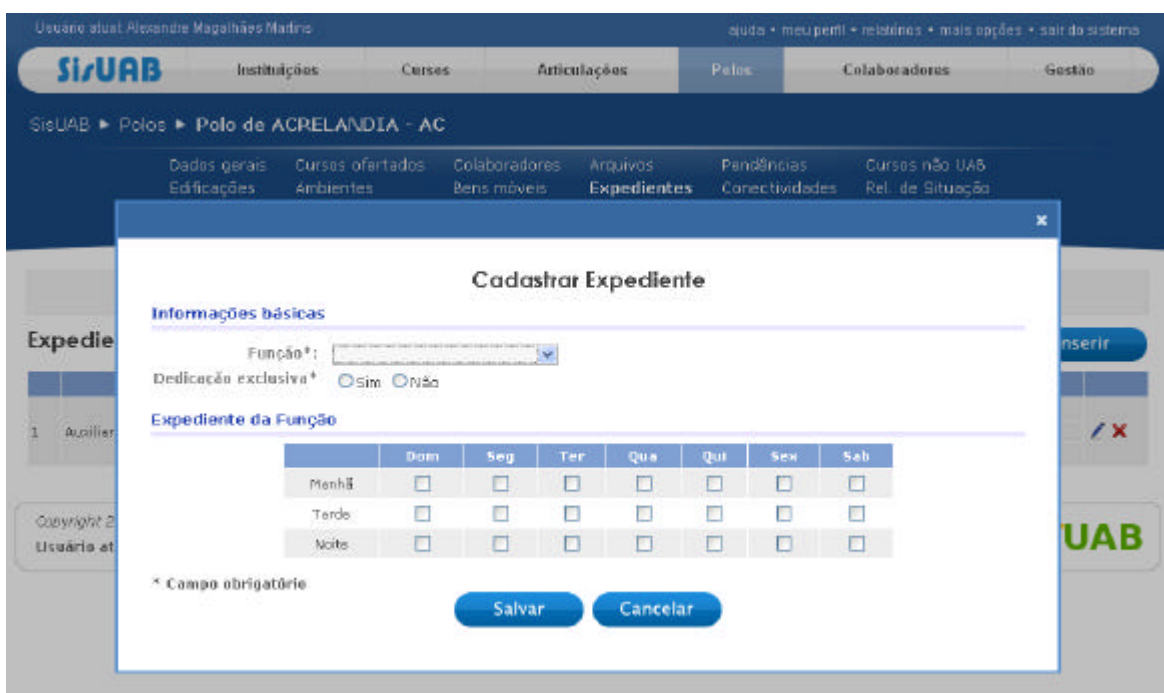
Usuário atual: Alexandre Magalhães Martins

ajuda • meu perfil • relatórios • mais opções • sair do sistema

SisUAB

Instituições Cursos Articulações Polos Colaboradores Gestão

SisUAB ► Polos ► Polo de ACRELANDIA - AC

Dados gerais Cursos ofertados Colaboradores Arquivos Pendências Cursos não UAB
Edificações Ambientes Bens móveis Expedientes Conectividades Rel. de Situação

×

Cadastrar Expediente

Informações básicas

Função*:

Dedicação exclusiva* Sim Não

Expediente da Função

| | Dom | Seg | Ter | Qua | Qui | Sex | Sab |
|---|---|---|---|---|---|---|---|
| Manhã | | | | | | | |
| Tarde | | | | | | | |
| Noite | | | | | | | |

* Campo obrigatório

Salvar Cancelar

Expedie

Inserir

1 Auxilier

Copyright 2

Usuário at

UAB